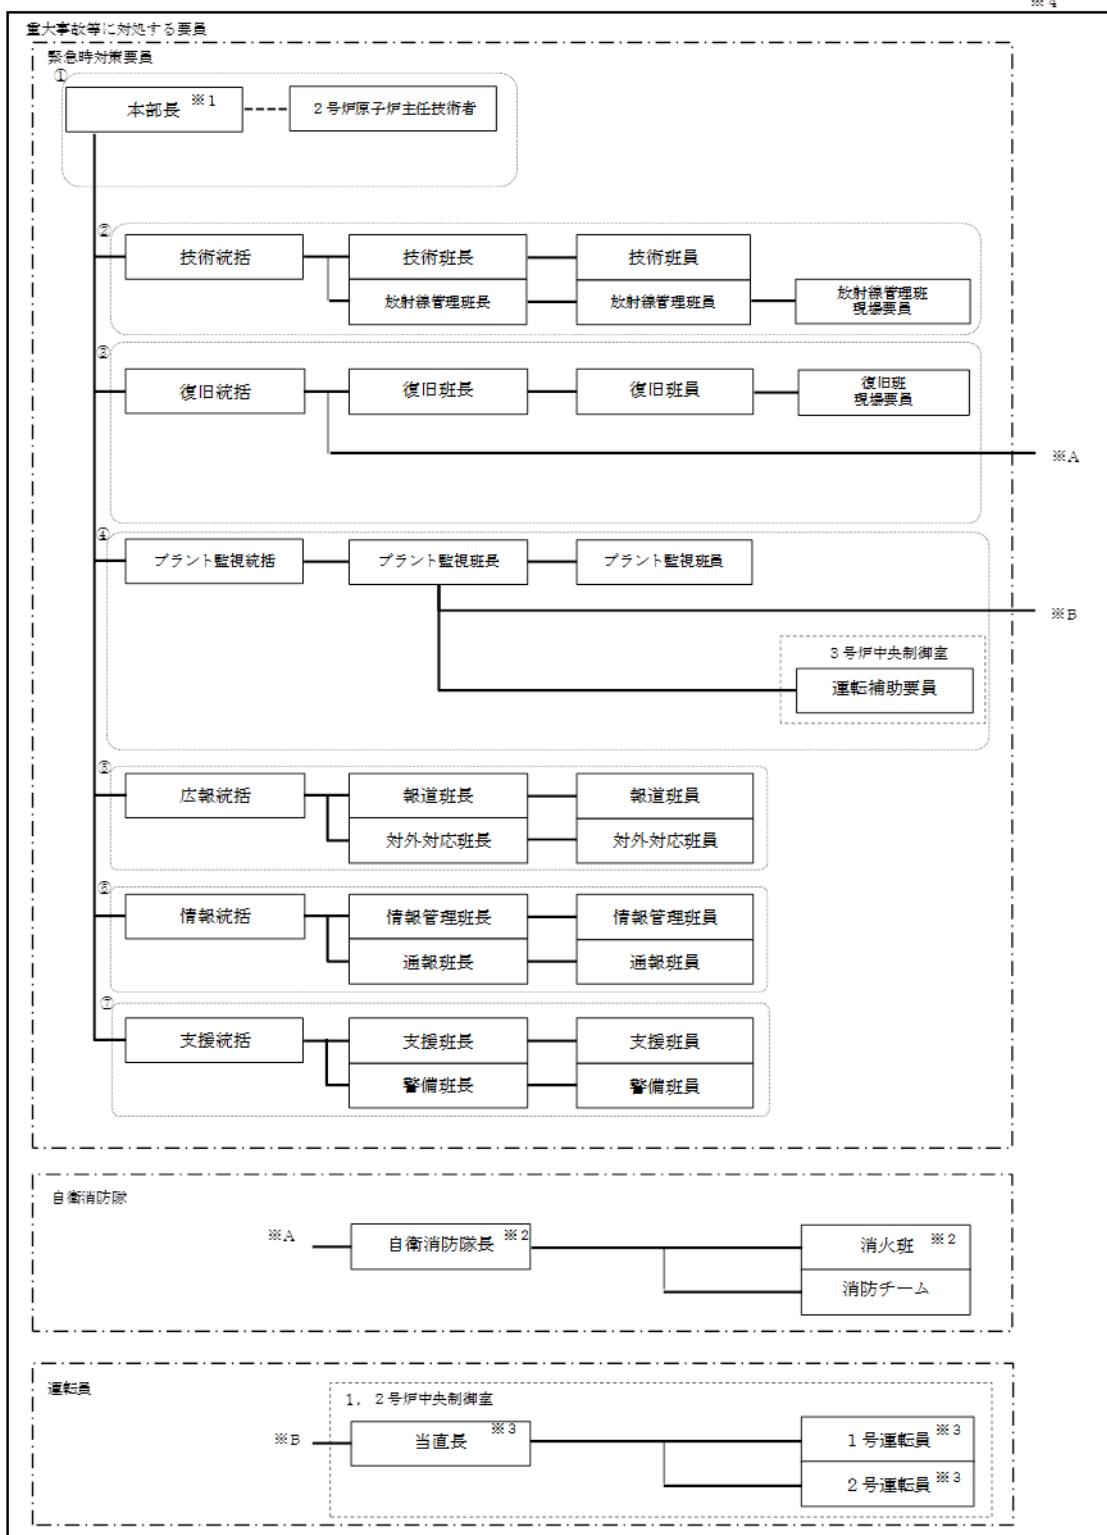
※4

重大事故等に対処する要員

緊急時対策要員

①

本部長 ※1

2号炉原子炉主任技術者

②

技術統括

技術班長

放射線管理班長

技術班員

放射線管理班員

放射線管理班現場要員

③

復旧統括

復旧班長

復旧班員

復旧班現場要員

※A

④

プラント監視統括

プラント監視班長

プラント監視班員

※B

3号炉中央制御室

運転補助要員

⑤

広報統括

報道班長

対外対応班長

報道班員

対外対応班員

⑥

情報統括

情報管理班長

通報班長

情報管理班員

通報班員

⑦

支援統括

支援班長

警備班長

支援班員

警備班員

自衛消防隊

※A

自衛消防隊長 ※2

消火班 ※2

消防チーム

運転員

1，2号炉中央制御室

※B

当直長 ※3

1号運転員 ※3

2号運転員 ※3